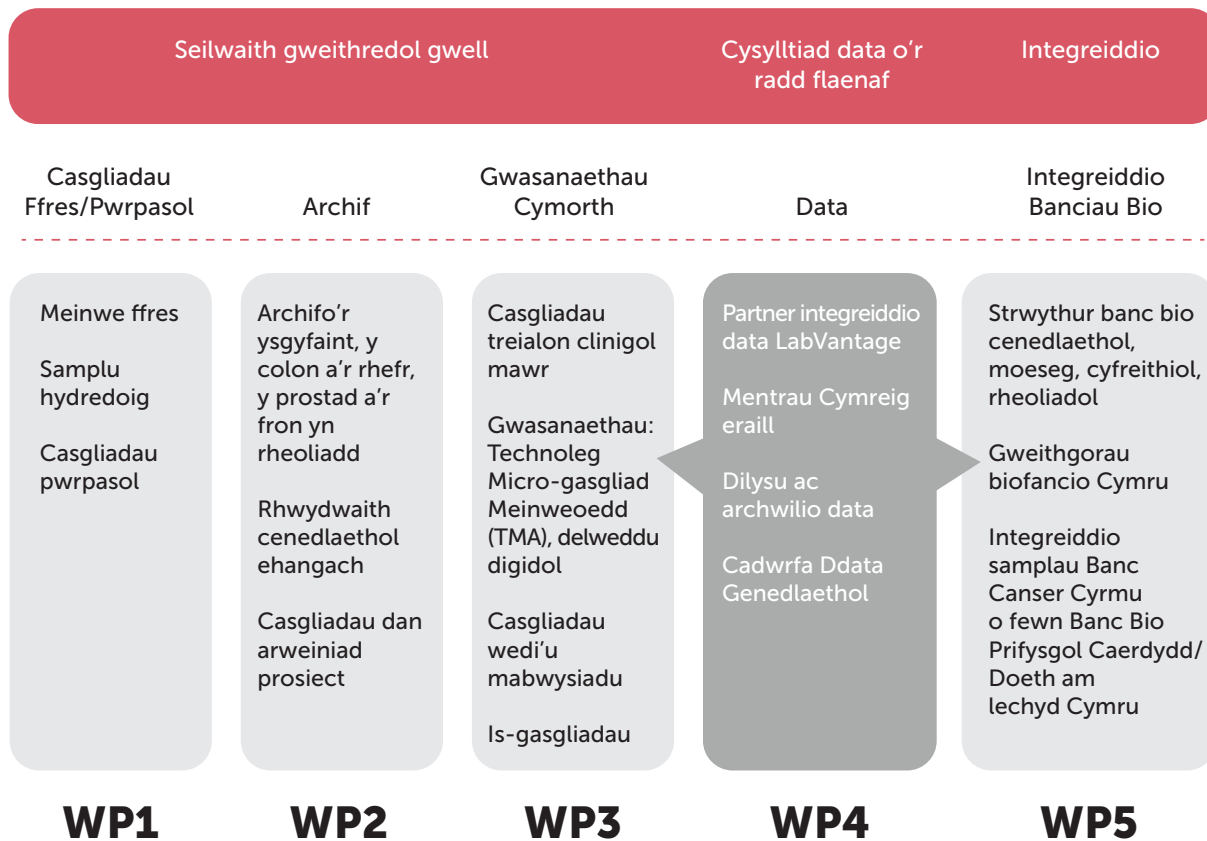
Seilwaith gweithredol gwell

Cysylltiad data o’r radd flaenaf

Integreiddio

Casgliadau Ffres/Pwrpasol

Archif

Gwasanaethau Cymorth

Data

Integreiddio Banciau Bio

Meinwe ffres

Samplu hydredoig

Casgliadau pwrpasol

Archifo’r ysgyfaint, y colon a’r rhefr, y prostad a’r fron yn rheoliadd

Rhwydwaith cenedlaethol ehangach

Casgliadau dan arweiniad prosiect

Casgliadau treialon clinigol mawr

Gwasanaethau: Technoleg Micro-gasgliad Meinweoedd (TMA), delweddu digidol

Casgliadau wedi’u mabwysiadu

Is-gasgliadau

Partner integreiddio data LabVantage

Mentrau Cymreig eraill

Dilysu ac archwilio data

Cadwrfa Ddata Genedlaethol

Strwythur banc bio cenedlaethol, moeseg, cyfreithiol, rheoliadol

Gweithgorau biofancio Cymru

Integreiddio samplau Banc Canser Cyrmu o fewn Banc Bio Prifysgol Caerdydd/ Doeth am Iechyd Cymru

WP1

WP2

WP3

WP4

WP5